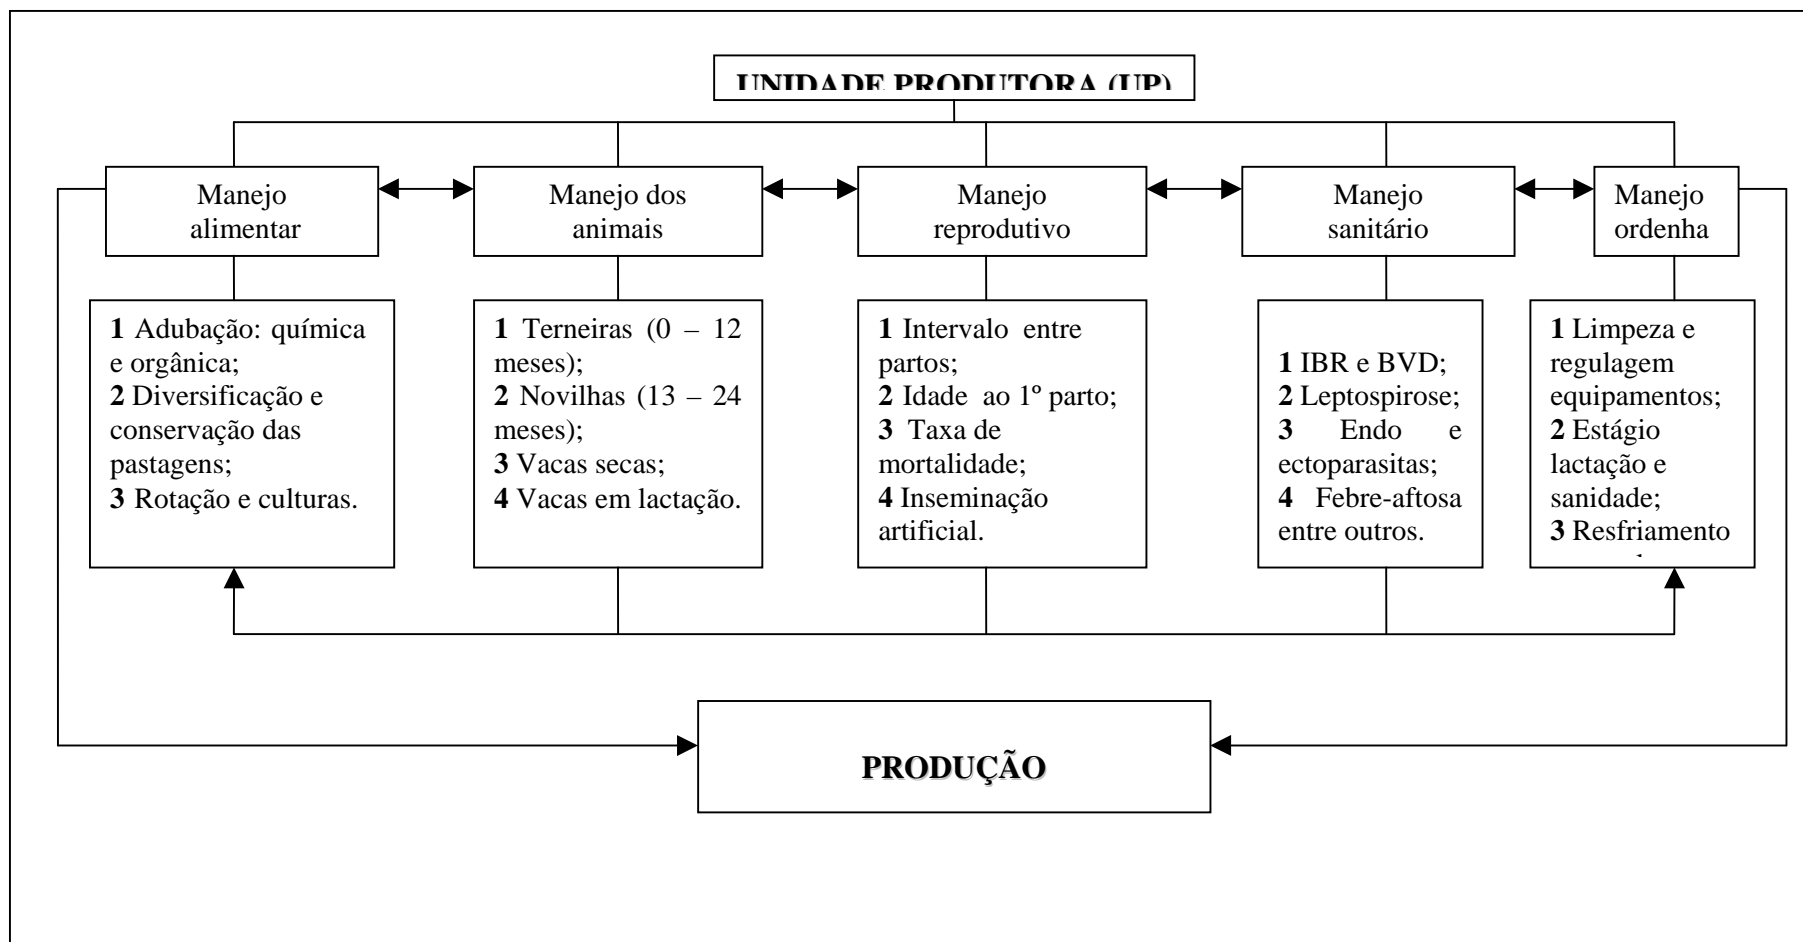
UNIDADE PRODUTORA (UP)

Manejo alimentar

Manejo dos animais

Manejo reprodutivo

Manejo sanitário

Manejo ordenha

**1** Adubação: química e orgânica;
**2** Diversificação e conservação das pastagens;
**3** Rotação e culturas.

**1** Terneiras (0 – 12 meses);
**2** Novilhas (13 – 24 meses);
**3** Vacas secas;
**4** Vacas em lactação.

**1** Intervalo entre partos;
**2** Idade ao 1º parto;
**3** Taxa de mortalidade;
**4** Inseminação artificial.

**1** IBR e BVD;
**2** Leptospirose;
**3** Endo e ectoparasitas;
**4** Febre-aftosa entre outros.

**1** Limpeza e regulagem equipamentos;
**2** Estágio lactação e sanidade;
**3** Resfriamento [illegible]

PRODUÇÃO